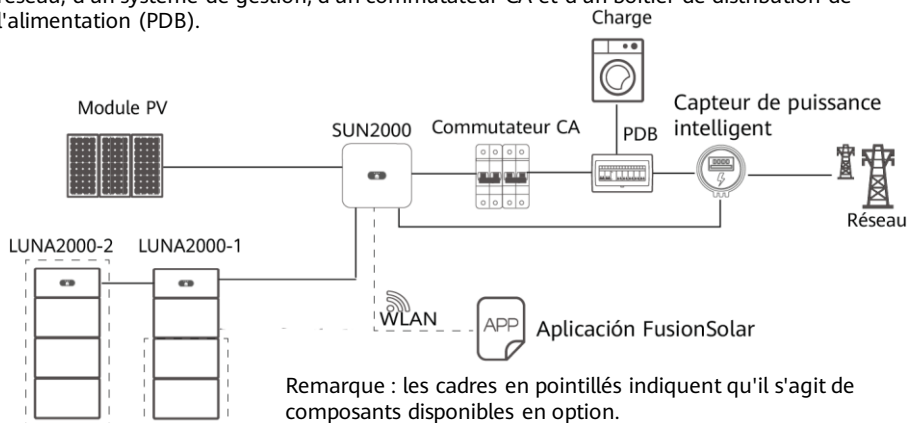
réseau, d'un système de gestion, d'un commutateur CA et d'un boîtier de distribution de l'alimentation (PDB).

Charge

Module PV

SUN2000

Commutateur CA

PDB

Capteur de puissance intelligent

Réseau

LUNA2000-2

LUNA2000-1

WLAN

APP

Aplicación FusionSolar

Remarque : les cadres en pointillés indiquent qu'il s'agit de composants disponibles en option.